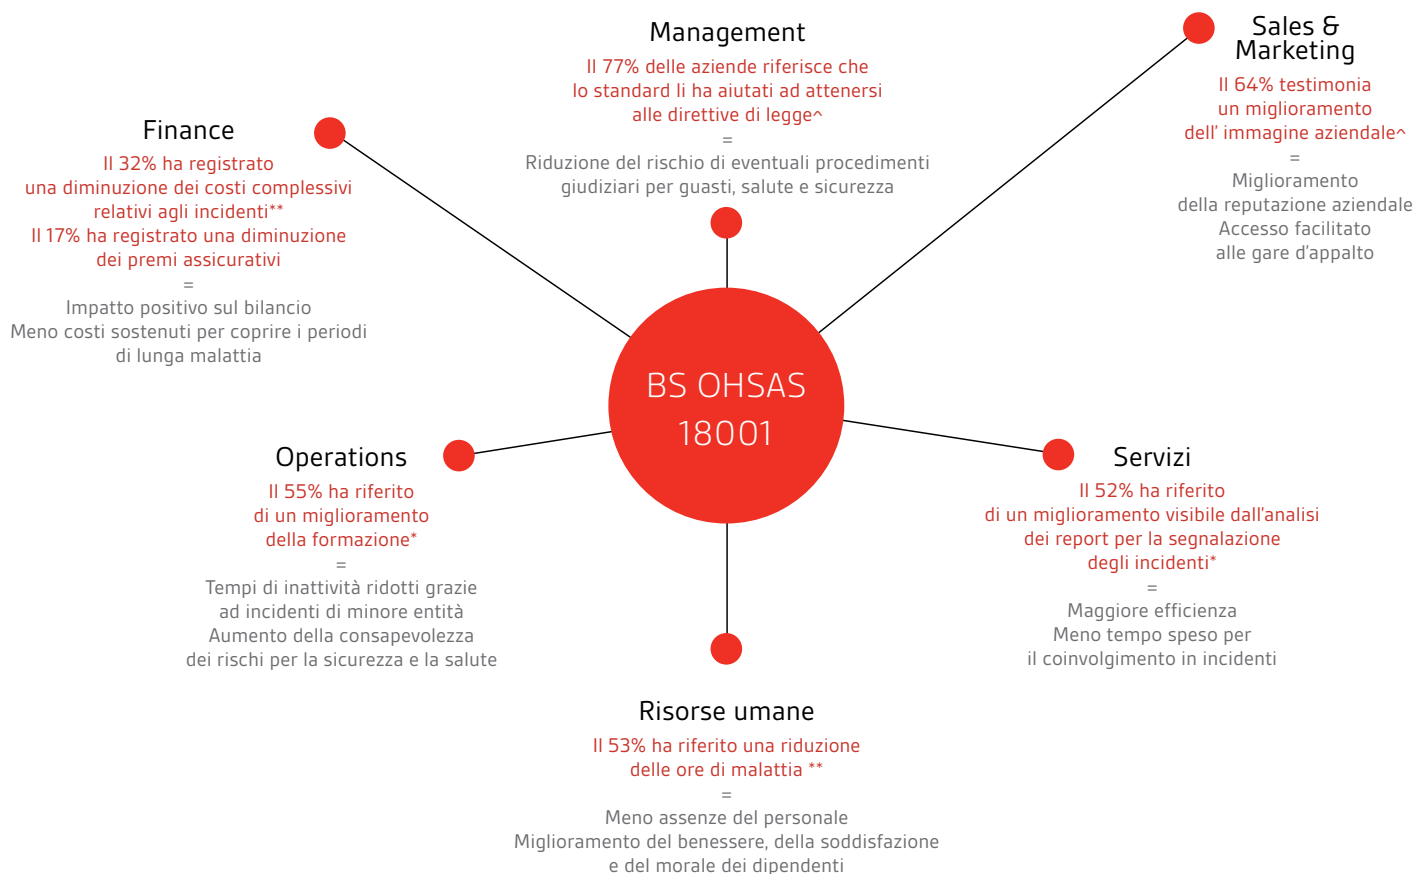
Management
Il 77% delle aziende riferisce che lo standard li ha aiutati ad attenersi alle direttive di legge^
=
Riduzione del rischio di eventuali procedimenti giudiziari per guasti, salute e sicurezza

Sales & Marketing
Il 64% testimonia un miglioramento dell' immagine aziendale^
=
Miglioramento della reputazione aziendale
Accesso facilitato alle gare d'appalto

Finance
Il 32% ha registrato una diminuzione dei costi complessivi relativi agli incidenti**
Il 17% ha registrato una diminuzione dei premi assicurativi
=
Impatto positivo sul bilancio
Meno costi sostenuti per coprire i periodi di lunga malattia

BS OHSAS 18001

Operations
Il 55% ha riferito di un miglioramento della formazione*
=
Tempi di inattività ridotti grazie ad incidenti di minore entità
Aumento della consapevolezza dei rischi per la sicurezza e la salute

Servizi
Il 52% ha riferito di un miglioramento visibile dall'analisi dei report per la segnalazione degli incidenti*
=
Maggiore efficienza
Meno tempo speso per il coinvolgimento in incidenti

Risorse umane
Il 53% ha riferito una riduzione delle ore di malattia **
=
Meno assenze del personale
Miglioramento del benessere, della soddisfazione e del morale dei dipendenti